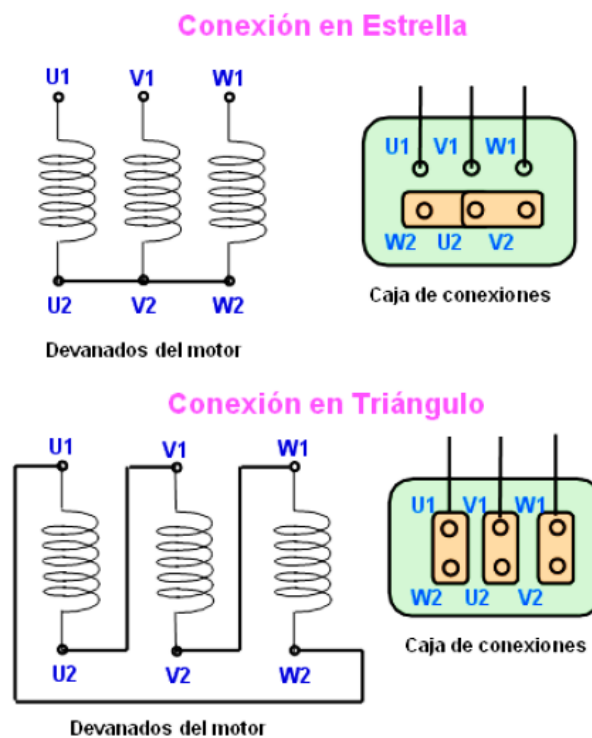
Conexión en Estrella

U1 V1 W1

U2 V2 W2

Devanados del motor

U1 V1 W1

W2 U2 V2

Caja de conexiones

Conexión en Triángulo

U1 V1 W1

U2 V2 W2

Devanados del motor

U1 V1 W1

W2 U2 V2

Caja de conexiones